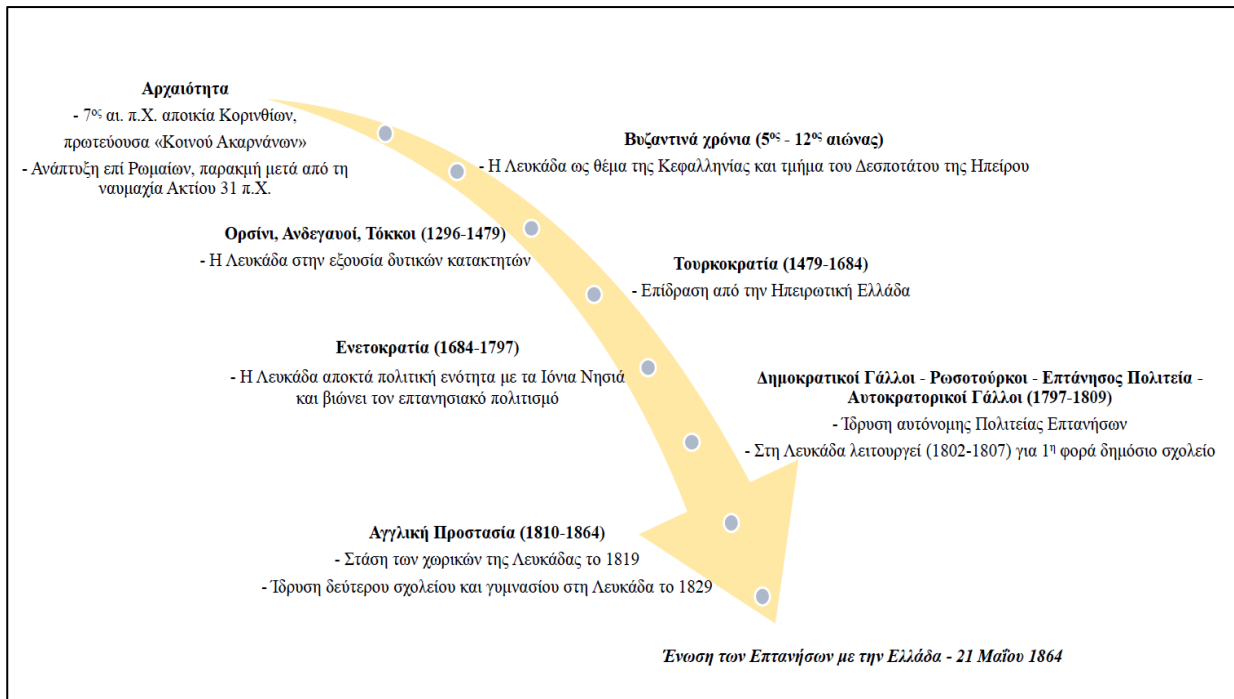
**Αρχαιότητα**

- $7^{ος}$ αι. π.Χ. αποικία Κορινθίων, πρωτεύουσα «Κοινού Ακαρνάνων»

- Ανάπτυξη επί Ρωμαίων, παρακμή μετά από τη ναυμαχία Ακτίου 31 π.Χ.

**Βυζαντινά χρόνια ($5^{ος}$ - $12^{ος}$ αιώνας)**

- Η Λευκάδα ως θέμα της Κεφαλληνίας και τμήμα του Δεσποτάτου της Ηπείρου

**Ορσίνι, Ανδεγαυοί, Τόκκοι (1296-1479)**

- Η Λευκάδα στην εξουσία δυτικών κατακτητών

**Τουρκοκρατία (1479-1684)**

- Επίδραση από την Ηπειρωτική Ελλάδα

**Ενετοκρατία (1684-1797)**

- Η Λευκάδα αποκτά πολιτική ενότητα με τα Ιόνια Νησιά και βιώνει τον επτανησιακό πολιτισμό

**Δημοκρατικοί Γάλλοι - Ρωσοτούρκοι - Επτάνησος Πολιτεία - Αυτοκρατορικοί Γάλλοι (1797-1809)**

- Ίδρυση αυτόνομης Πολιτείας Επτανήσων

- Στη Λευκάδα λειτουργεί (1802-1807) για $1^{η}$ φορά δημόσιο σχολείο

**Αγγλική Προστασία (1810-1864)**

- Στάση των χωρικών της Λευκάδας το 1819

- Ίδρυση δεύτερου σχολείου και γυμνασίου στη Λευκάδα το 1829

*Ένωση των Επτανήσων με την Ελλάδα - 21 Μαΐου 1864*